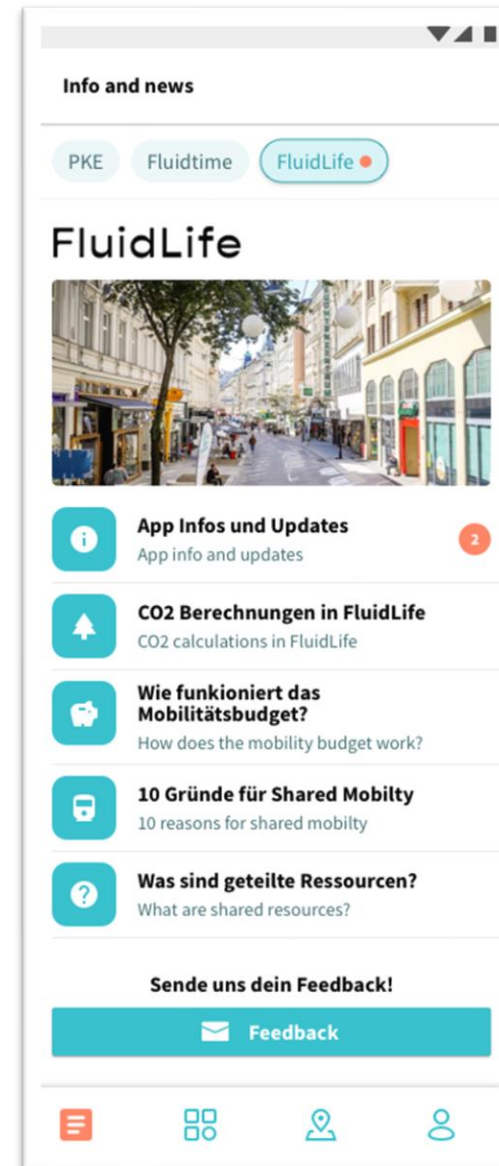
Info and news

PKE

Fluidtime

FluidLife

FluidLife

App Infos und Updates
App info and updates

2

CO2 Berechnungen in FluidLife
CO2 calculations in FluidLife

Wie funkioniert das Mobilitätsbudget?
How does the mobility budget work?

10 Gründe für Shared Mobilty
10 reasons for shared mobilty

Was sind geteilte Ressourcen?
What are shared resources?

Sende uns dein Feedback!

Feedback